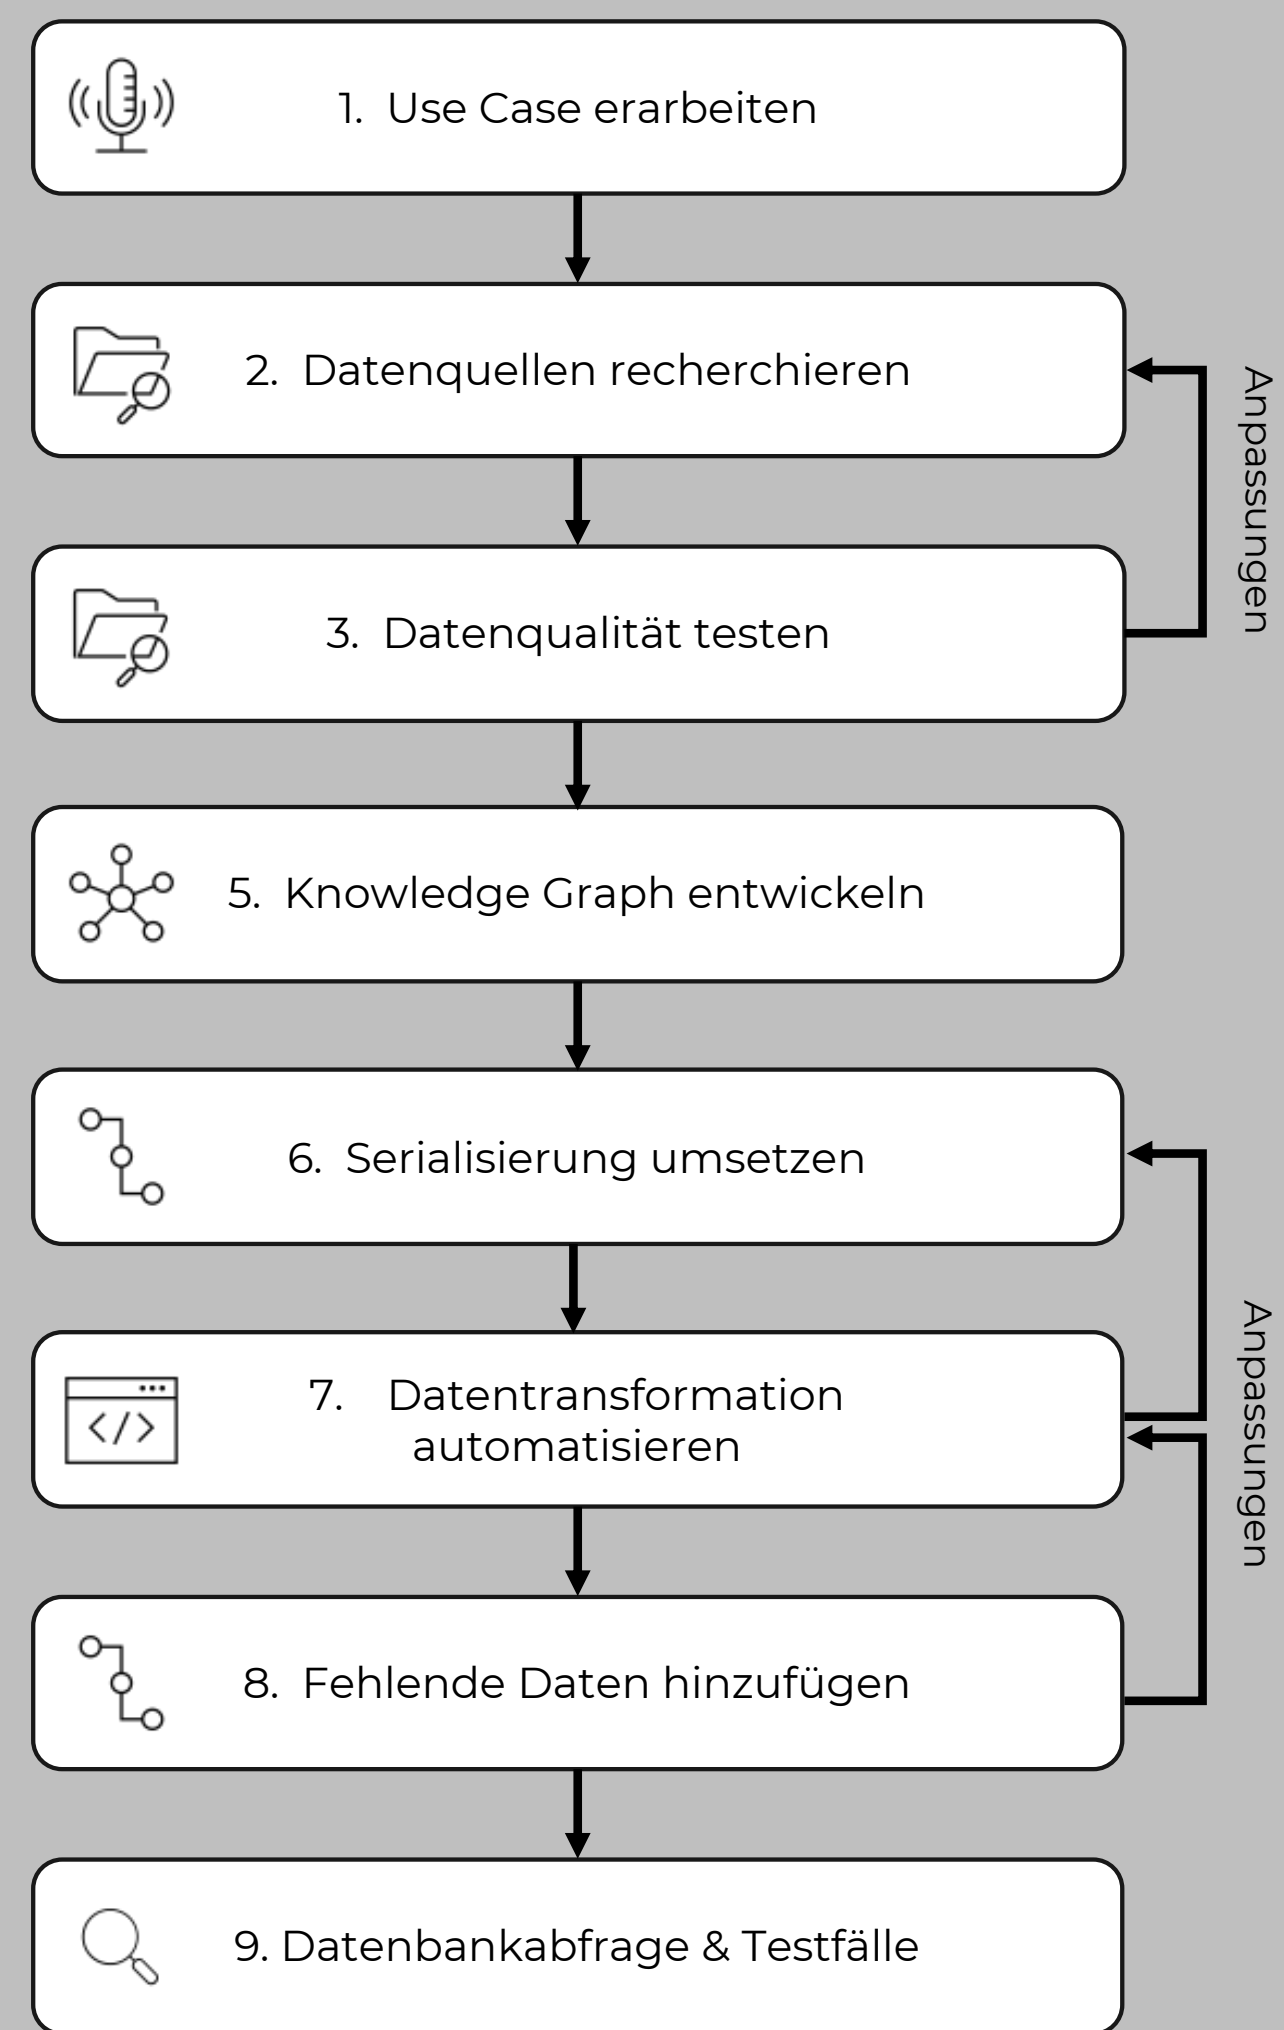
1. Use Case erarbeiten

2. Datenquellen recherchieren

Anpassungen

3. Datenqualität testen

5. Knowledge Graph entwickeln

6. Serialisierung umsetzen

7. Datentransformation automatisieren

Anpassungen

8. Fehlende Daten hinzufügen

9. Datenbankabfrage & Testfälle